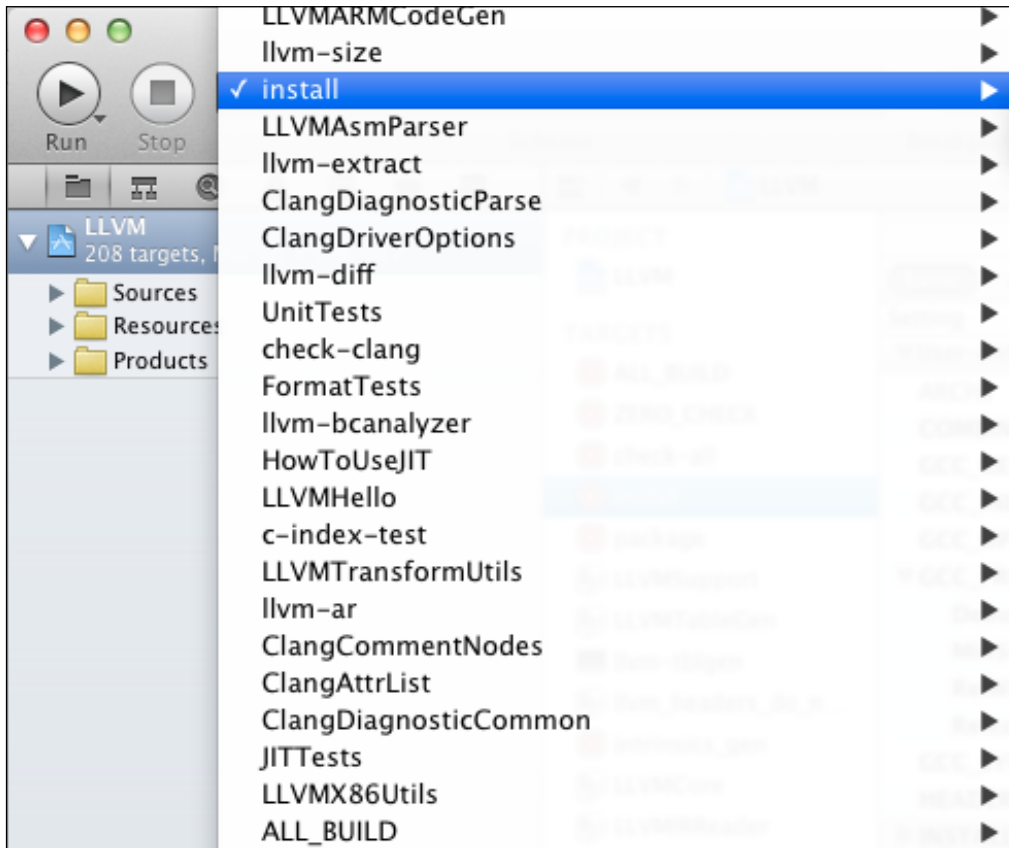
Run
Stop

LLVM
208 targets, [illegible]
Sources
Resources
Products

LLVMARMCodeGen
llvm-size
✓ install
LLVMAsmParser
llvm-extract
ClangDiagnosticParse
ClangDriverOptions
llvm-diff
UnitTests
check-clang
FormatTests
llvm-bcanalyzer
HowToUseJIT
LLVMHello
c-index-test
LLVMTransformUtils
llvm-ar
ClangCommentNodes
ClangAttrList
ClangDiagnosticCommon
JITTests
LLVMX86Utils
ALL_BUILD